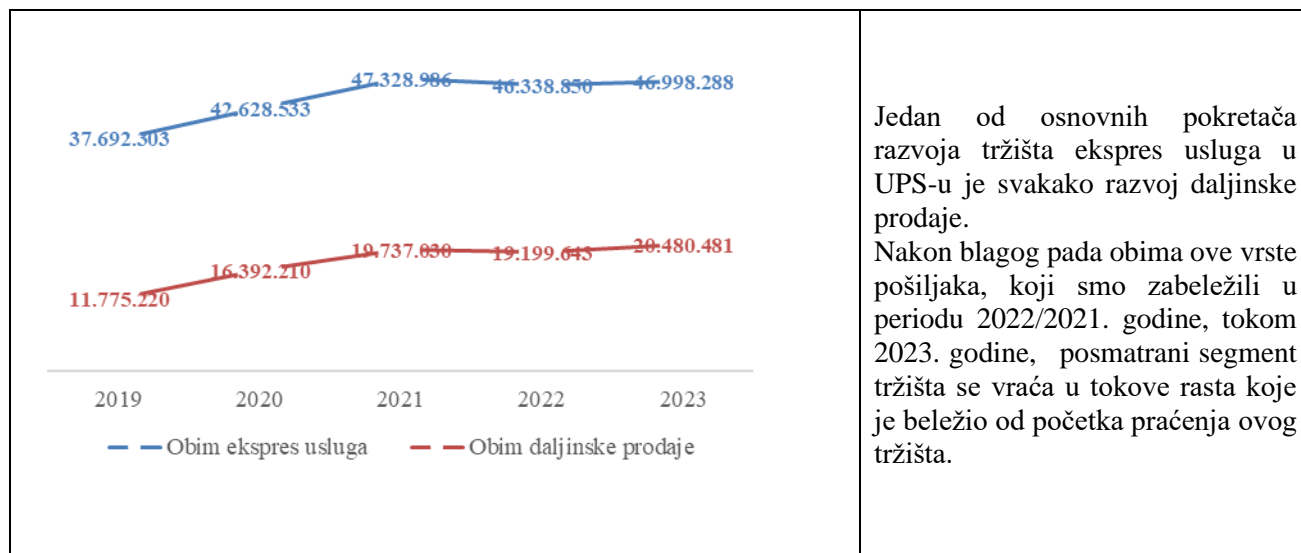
47.328.986 46.338.850 46.998.288
42.628.533
37.692.303

19.737.030 19.199.643 20.480.481
16.392.210
11.775.220

2019 2020 2021 2022 2023

Obim ekspres usluga — Obim daljinske prodaje

Jedan od osnovnih pokretača razvoja tržišta ekspres usluga u UPS-u je svakako razvoj daljinske prodaje.
Nakon blagog pada obima ove vrste pošiljaka, koji smo zabeležili u periodu 2022/2021. godine, tokom 2023. godine, posmatrani segment tržišta se vraća u tokove rasta koje je beležio od početka praćenja ovog tržišta.